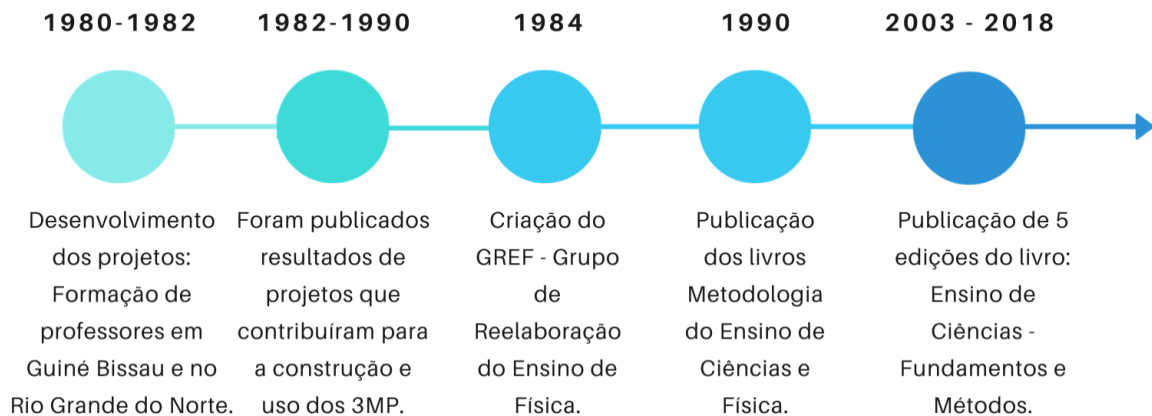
1980-1982

Desenvolvimento dos projetos: Formação de professores em Guiné Bissau e no Rio Grande do Norte.

1982-1990

Foram publicados resultados de projetos que contribuíram para a construção e uso dos 3MP.

1984

Criação do GREF - Grupo de Reelaboração do Ensino de Física.

1990

Publicação dos livros Metodologia do Ensino de Ciências e Física.

2003 - 2018

Publicação de 5 edições do livro: Ensino de Ciências - Fundamentos e Métodos.